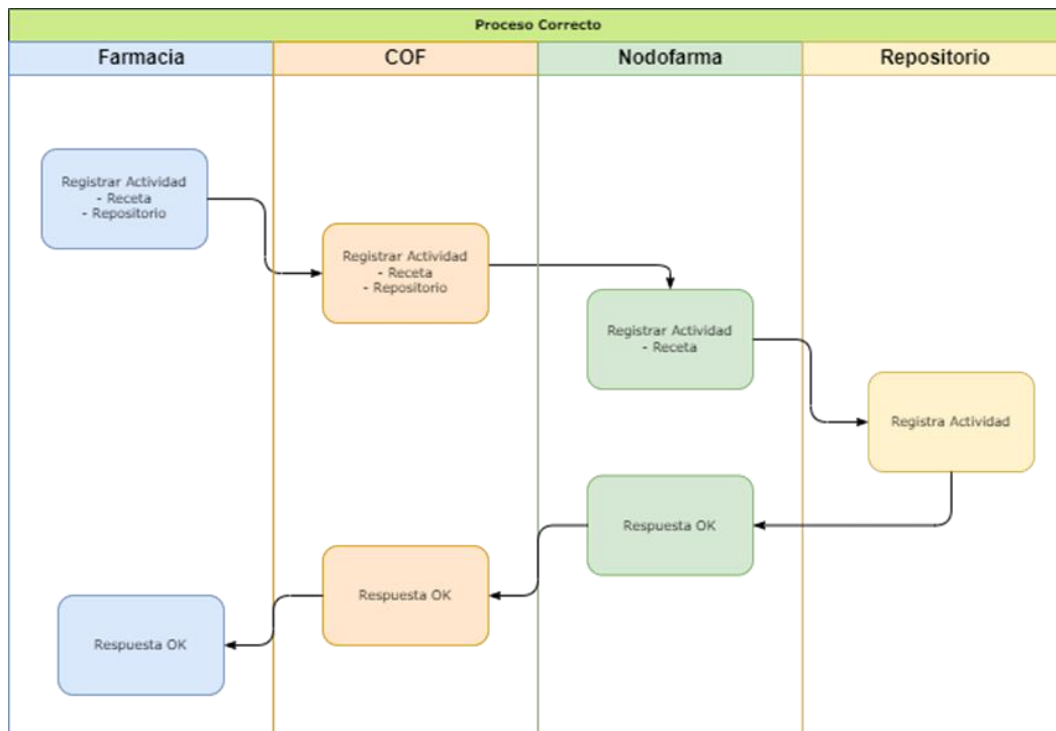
Proceso Correcto

Farmacia

COF

Nodofarma

Repositorio

Registrar Actividad
- Receta
- Repositorio

Registrar Actividad
- Receta
- Repositorio

Registrar Actividad
- Receta

Registra Actividad

Respuesta OK

Respuesta OK

Respuesta OK